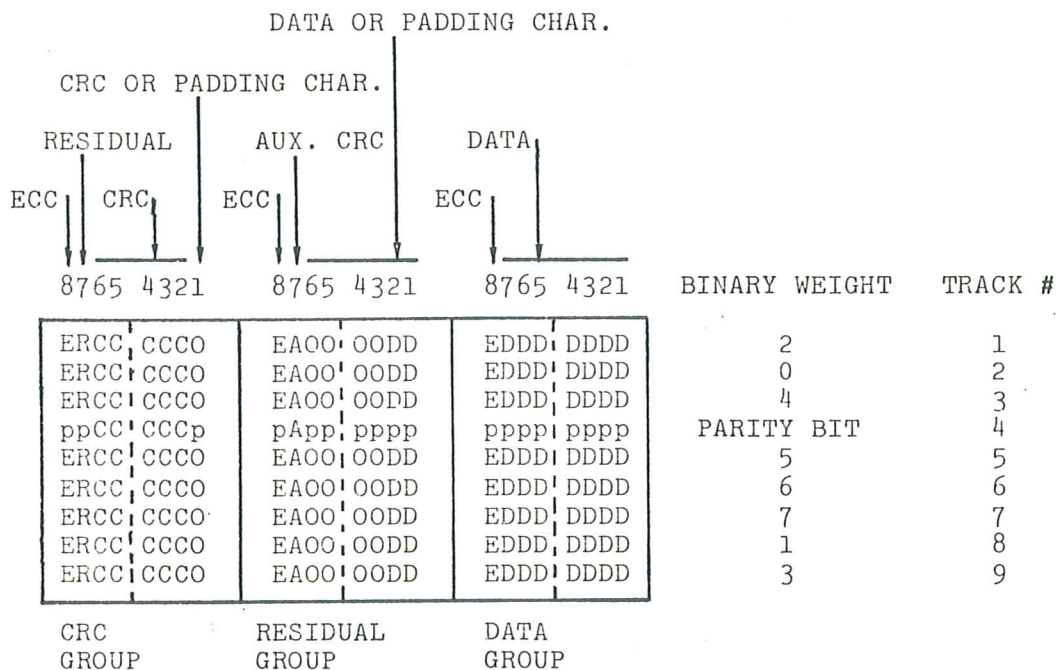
DATA OR PADDING CHAR.

CRC OR PADDING CHAR.

RESIDUAL

AUX. CRC

DATA

ECC

CRC

ECC

ECC

| 8765 4321 | 8765 4321 | 8765 4321 | BINARY WEIGHT | TRACK # |
|---|---|---|---|---|
| ERCC CCCO | EAOO OODD | EDDD DDDD | 2 | 1 |
| ERCC CCCO | EAOO OODD | EDDD DDDD | 0 | 2 |
| ERCC CCCO | EAOO OODD | EDDD DDDD | 4 | 3 |
| ppCC CCCp | pApp pppp | pppp pppp | PARITY BIT | 4 |
| ERCC CCCO | EAOO OODD | EDDD DDDD | 5 | 5 |
| ERCC CCCO | EAOO OODD | EDDD DDDD | 6 | 6 |
| ERCC CCCO | EAOO OODD | EDDD DDDD | 7 | 7 |
| ERCC CCCO | EAOO OODD | EDDD DDDD | 1 | 8 |
| ERCC CCCO | EAOO OODD | EDDD DDDD | 3 | 9 |

CRC GROUP

RESIDUAL GROUP

DATA GROUP